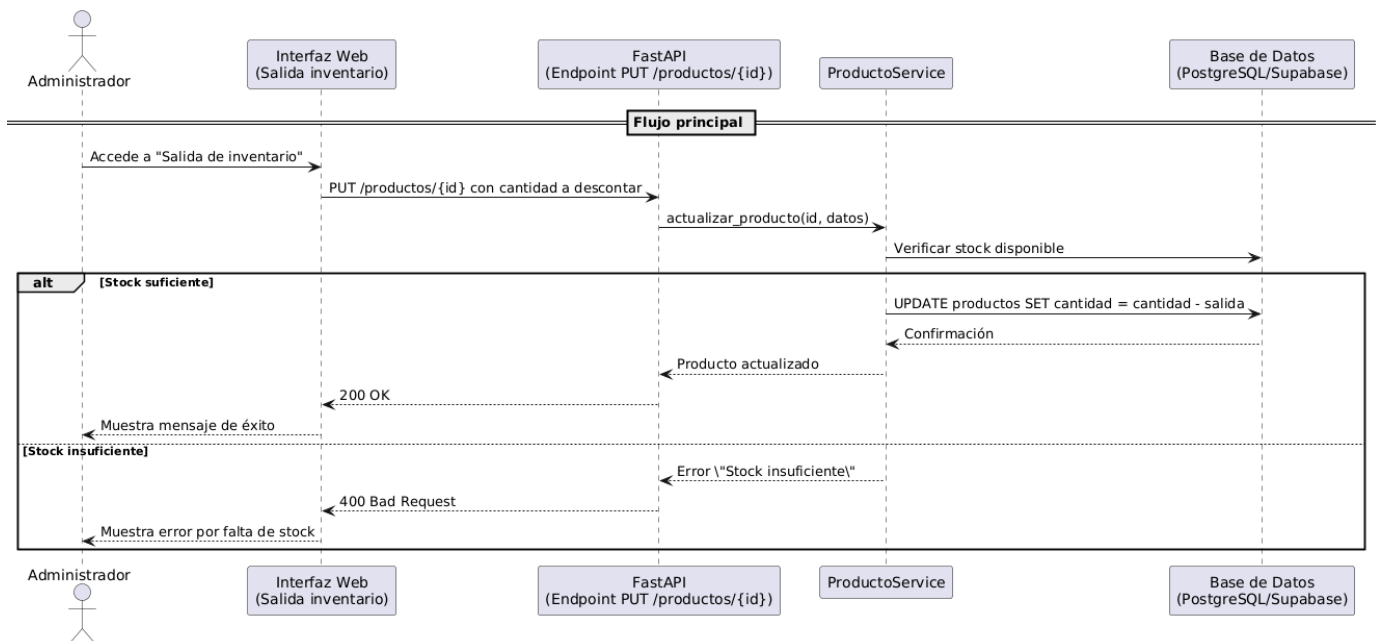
Administrador

Interfaz Web
(Salida inventario)

FastAPI
(Endpoint PUT /productos/{id})

ProductoService

Base de Datos
(PostgreSQL/Supabase)

Flujo principal

Accede a "Salida de inventario"

PUT /productos/{id} con cantidad a descontar

actualizar_producto(id, datos)

Verificar stock disponible

alt [Stock suficiente]

UPDATE productos SET cantidad = cantidad - salida

Confirmación

Producto actualizado

200 OK

Muestra mensaje de éxito

[Stock insuficiente]

Error \"Stock insuficiente\"

400 Bad Request

Muestra error por falta de stock

Administrador

Interfaz Web
(Salida inventario)

FastAPI
(Endpoint PUT /productos/{id})

ProductoService

Base de Datos
(PostgreSQL/Supabase)